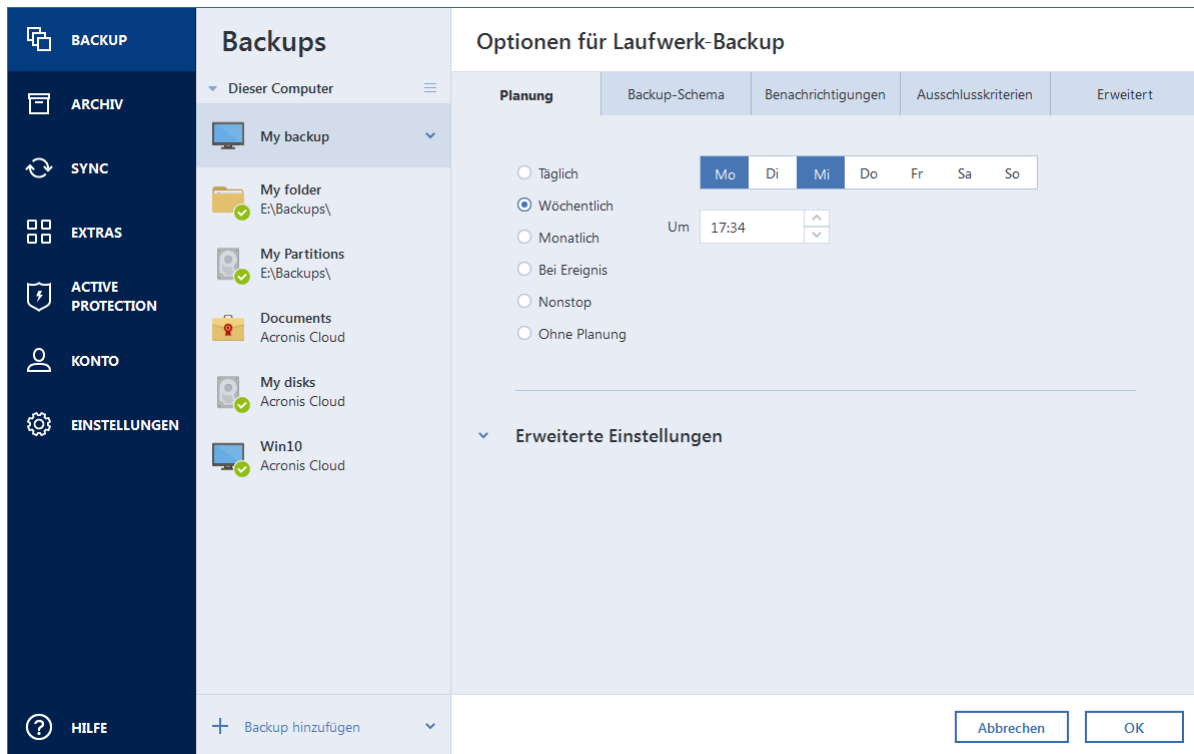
BACKUP
ARCHIV
SYNC
EXTRAS
ACTIVE PROTECTION
KONTO
EINSTELLUNGEN
HILFE

Backups
Dieser Computer
My backup
My folder
E:\Backups\
My Partitions
E:\Backups\
Documents
Acronis Cloud
My disks
Acronis Cloud
Win10
Acronis Cloud
Backup hinzufügen

Optionen für Laufwerk-Backup

| Planung | Backup-Schema | Benachrichtigungen | Ausschlusskriterien | Erweitert |
|---|---|---|---|---|

Täglich
Wöchentlich
Monatlich
Bei Ereignis
Nonstop
Ohne Planung

| Mo | Di | Mi | Do | Fr | Sa | So |
|---|---|---|---|---|---|---|

Um 17:34

Erweiterte Einstellungen

Abbrechen
OK